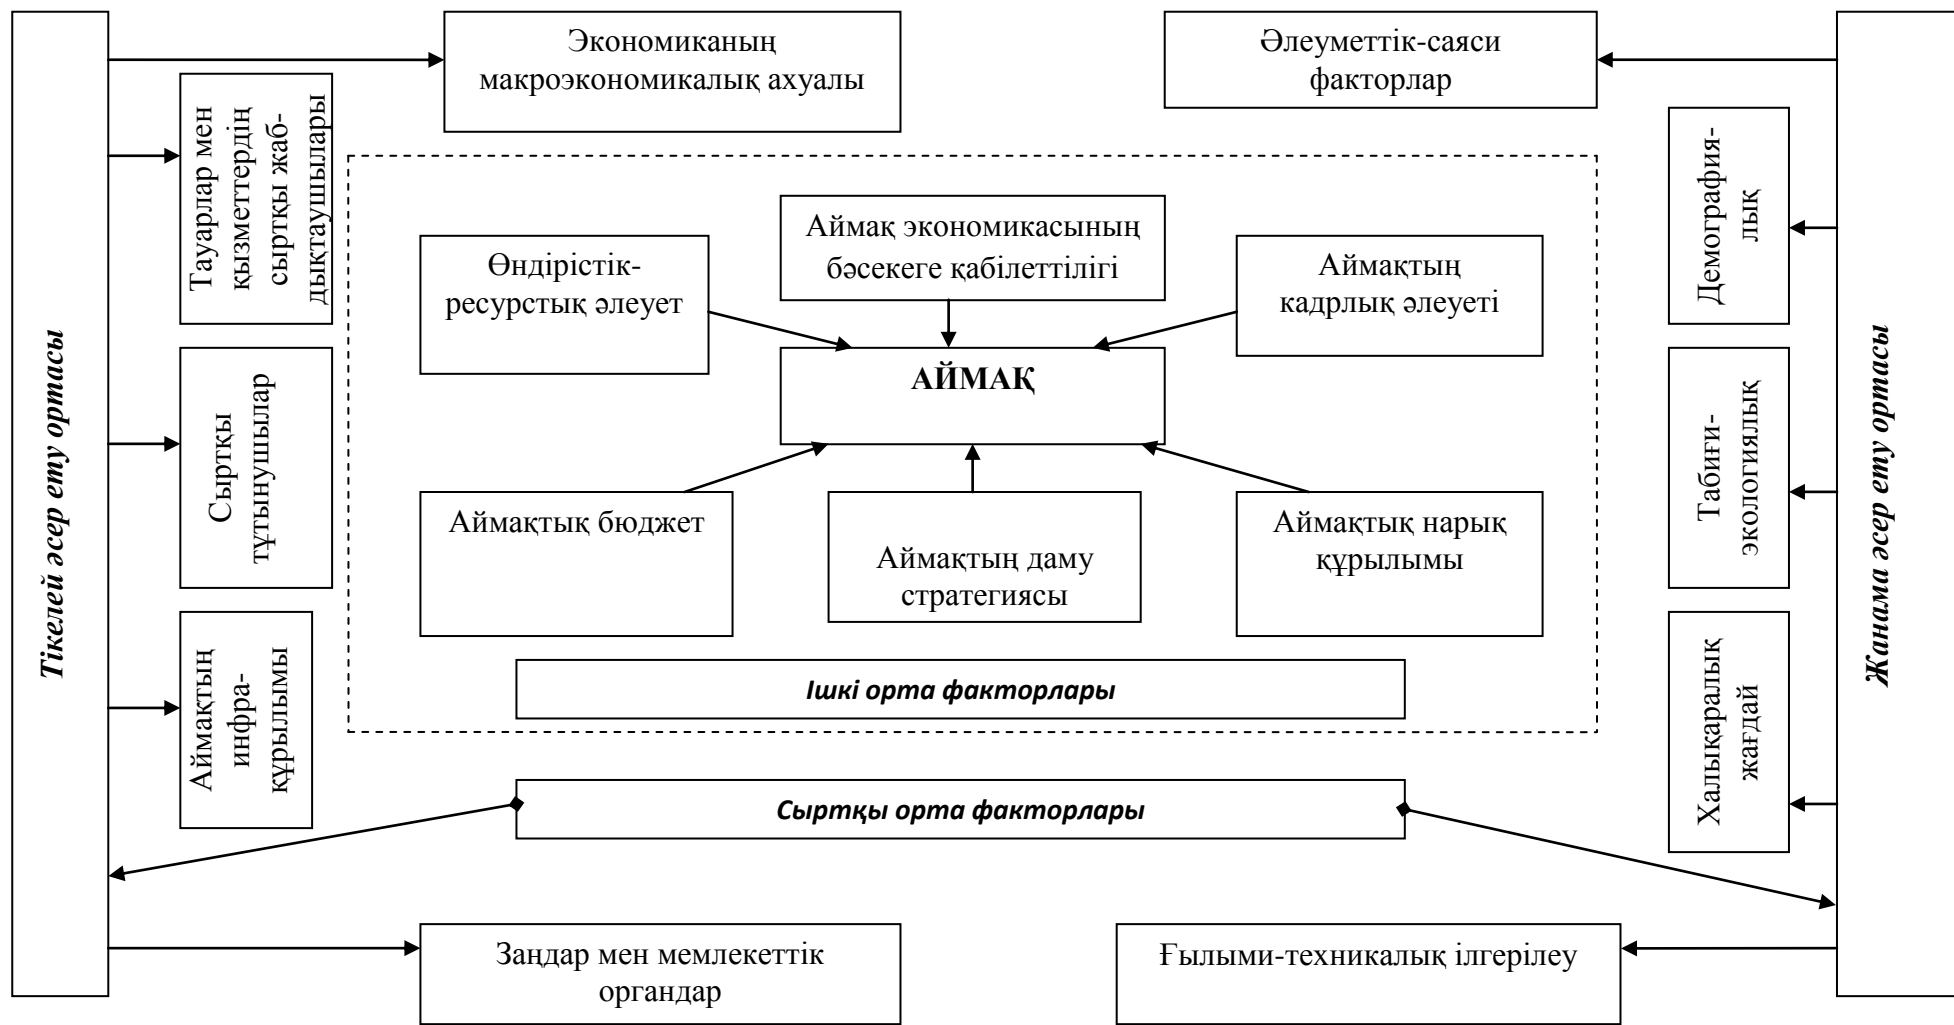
Тікелей әсер ету ортасы

Экономиканың макроэкономикалық ахуалы

Әлеуметтік-саяси факторлар

Жанама әсер ету ортасы

Тауарлар мен қызметтердің сыртқы жабдықтаушылары

Сыртқы тұтынушылар

Аймақтың инфра-құрылымы

Демография-лық

Табиғи-экологиялық

Халықаралық жағдай

Өндірістік-ресурстық әлеует

Аймақ экономикасының бәсекеге қабілеттілігі

Аймақтың кадрлық әлеуеті

АЙМАҚ

Аймақтық бюджет

Аймақтың даму стратегиясы

Аймақтық нарық құрылымы

Ішкі орта факторлары

Сыртқы орта факторлары

Заңдар мен мемлекеттік органдар

Ғылыми-техникалық ілгерілеу